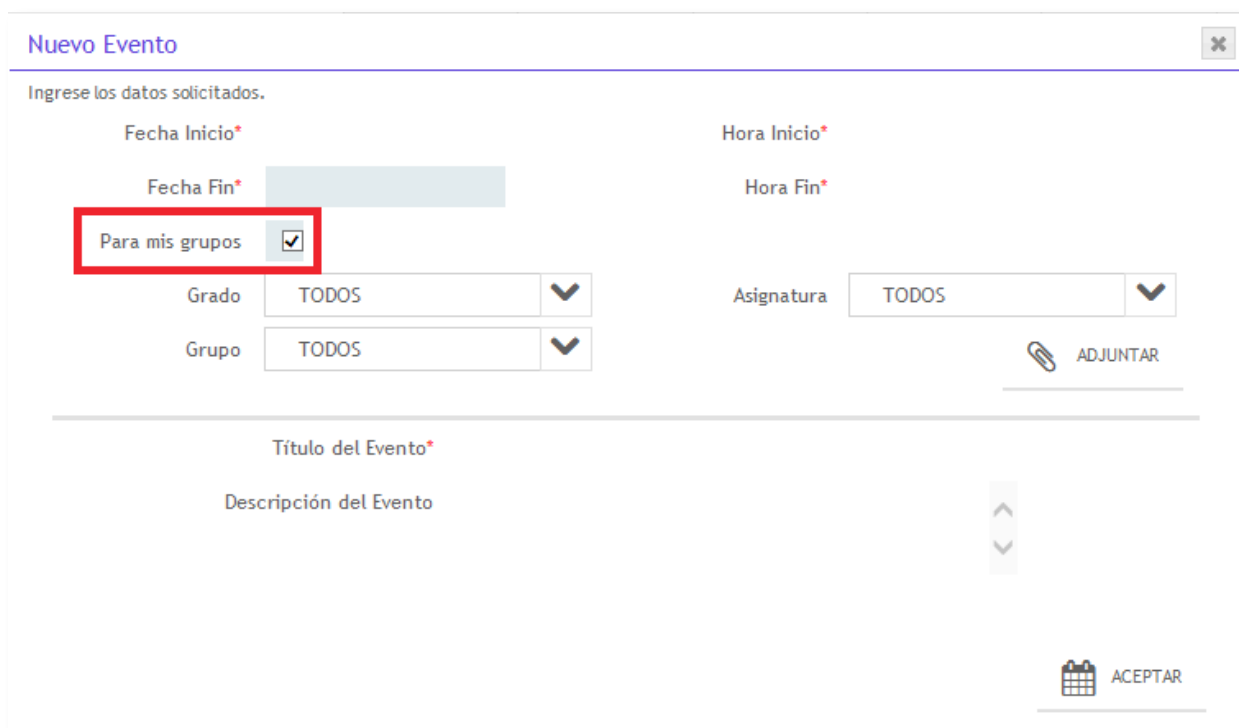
Nuevo Evento

Ingrese los datos solicitados.

Fecha Inicio*

Hora Inicio*

Fecha Fin*

Hora Fin*

Para mis grupos

Grado TODOS

Asignatura TODOS

Grupo TODOS

ADJUNTAR

Título del Evento*

Descripción del Evento

ACEPTAR